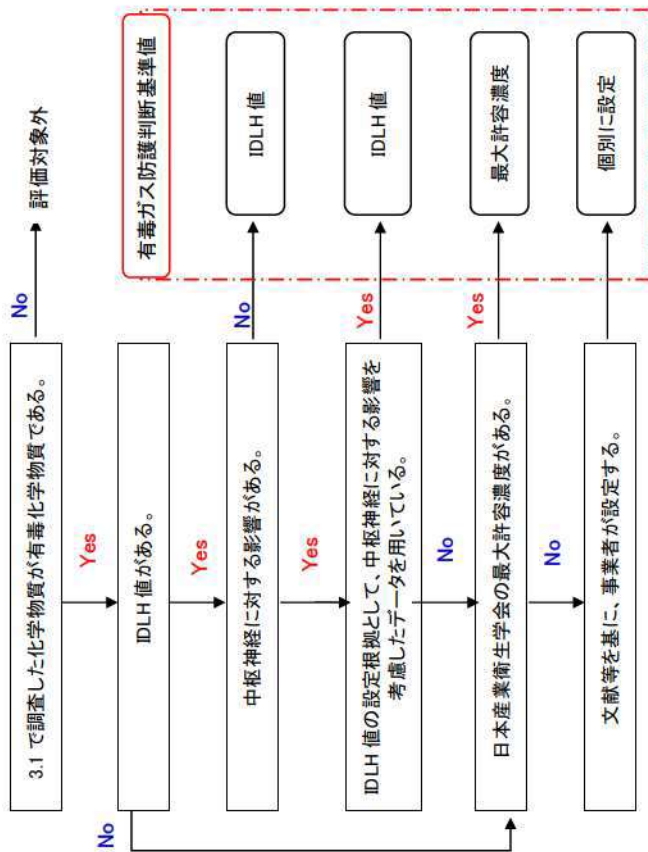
3.1 で調査した化学物質が有毒化学物質である。

No

評価対象外

Yes

IDLH 値がある。

No

Yes

中枢神経に対する影響がある。

No

IDLH 値

Yes

IDLH 値の設定根拠として、中枢神経に対する影響を考慮したデータを用いている。

Yes

IDLH 値

No

日本産業衛生学会の最大許容濃度がある。

Yes

最大許容濃度

No

文献等を基に、事業者が設定する。

個別に設定

有毒ガス防護判断基準値